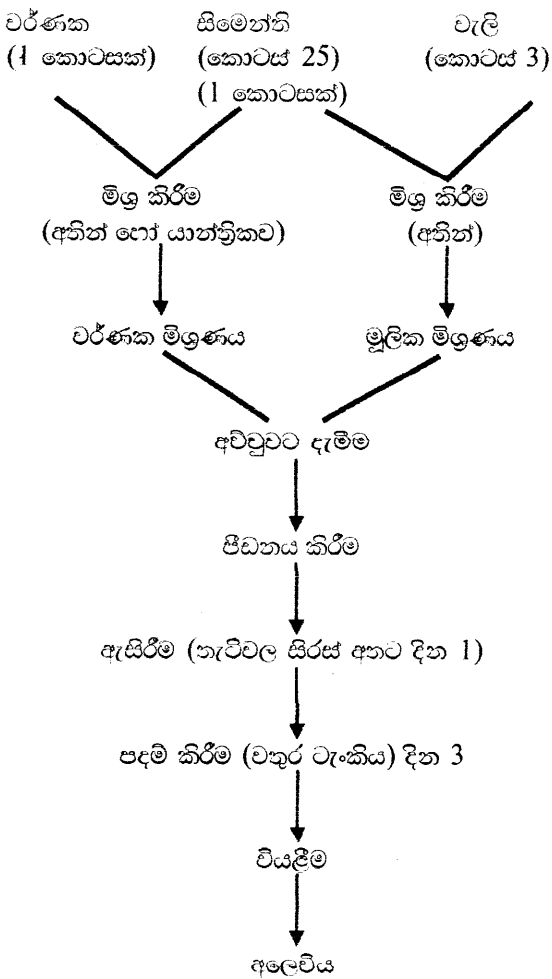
වර්ණක (1 කොටසක්)

සිමෙන්ති (කොටස් 25) (1 කොටසක්)

වැලි (කොටස් 3)

මිශ්‍ර කිරීම (අතින් හෝ යාන්ත්‍රිකව)

මිශ්‍ර කිරීම (අතින්)

වර්ණක මිශ්‍රණය

මූලික මිශ්‍රණය

අච්චුවට දැමීම

පීඩනය කිරීම

ඇසිරීම (තැටිවල සිරස් අතට දින 1)

පදම් කිරීම (වතුර ටැංකිය) දින 3

වියළීම

අලෙවිය